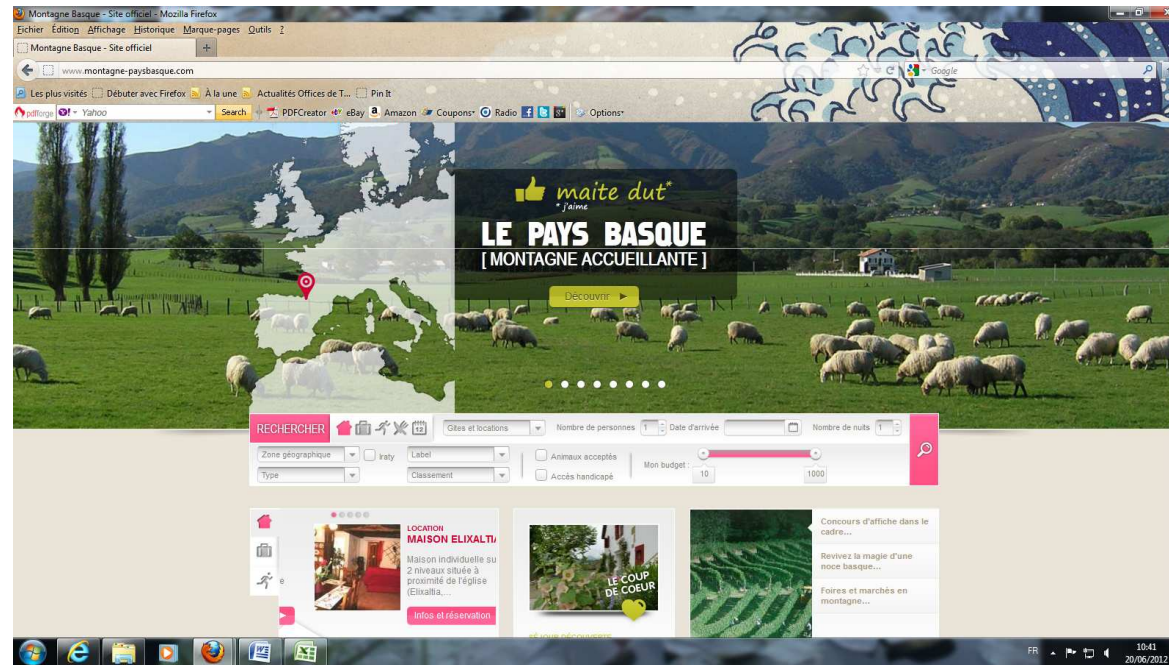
Montagne Basque - Site officiel - Mozilla Firefox

Fichier Édition Affichage Historique Marque-pages Outils ?

Montagne Basque - Site officiel

www.montagne-paysbasque.com

Google

Les plus visités Débuter avec Firefox À la une Actualités Offices de T... Pin It

pdfforge Yahoo Search PDFCreator eBay Amazon Coupons Radio Options

maite dut*
* j'aime

LE PAYS BASQUE
[ MONTAGNE ACCUEILLANTE ]

Découvrir ►

RECHERCHER

Gîtes et locations

Nombre de personnes 1 Date d'arrivée Nombre de nuits 1

Zone géographique Iraty Label Animaux acceptés Mon budget :

Type Classement Accès handicapé 10 1000

LOCATION
MAISON ELIXALTI

Maison individuelle su 2 niveaux située à proximité de l'église (Elixaltia,...

Infos et réservation

LE COUP DE COEUR

Concours d'affiche dans le cadre...

Revivez la magie d'une noce basque...

Foires et marchés en montagne...

FR 10:41 20/06/2012